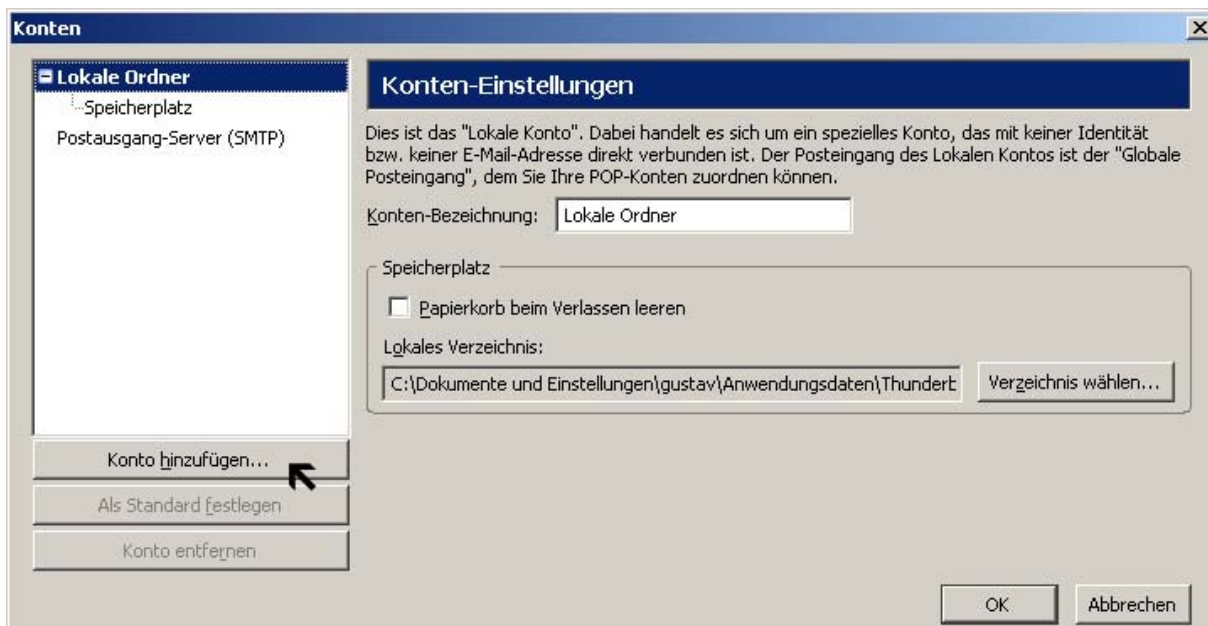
Konten

Lokale Ordner
Speicherplatz
Postausgang-Server (SMTP)

Konten-Einstellungen

Dies ist das "Lokale Konto". Dabei handelt es sich um ein spezielles Konto, das mit keiner Identität bzw. keiner E-Mail-Adresse direkt verbunden ist. Der Posteingang des Lokalen Kontos ist der "Globale Posteingang", dem Sie Ihre POP-Konten zuordnen können.

Konten-Bezeichnung: Lokale Ordner

Speicherplatz

Papierkorb beim Verlassen leeren

Lokales Verzeichnis:

C:\Dokumente und Einstellungen\gustav\Anwendungsdaten\Thunderb

Verzeichnis wählen...

Konto hinzufügen...

Als Standard festlegen

Konto entfernen

OK

Abbrechen